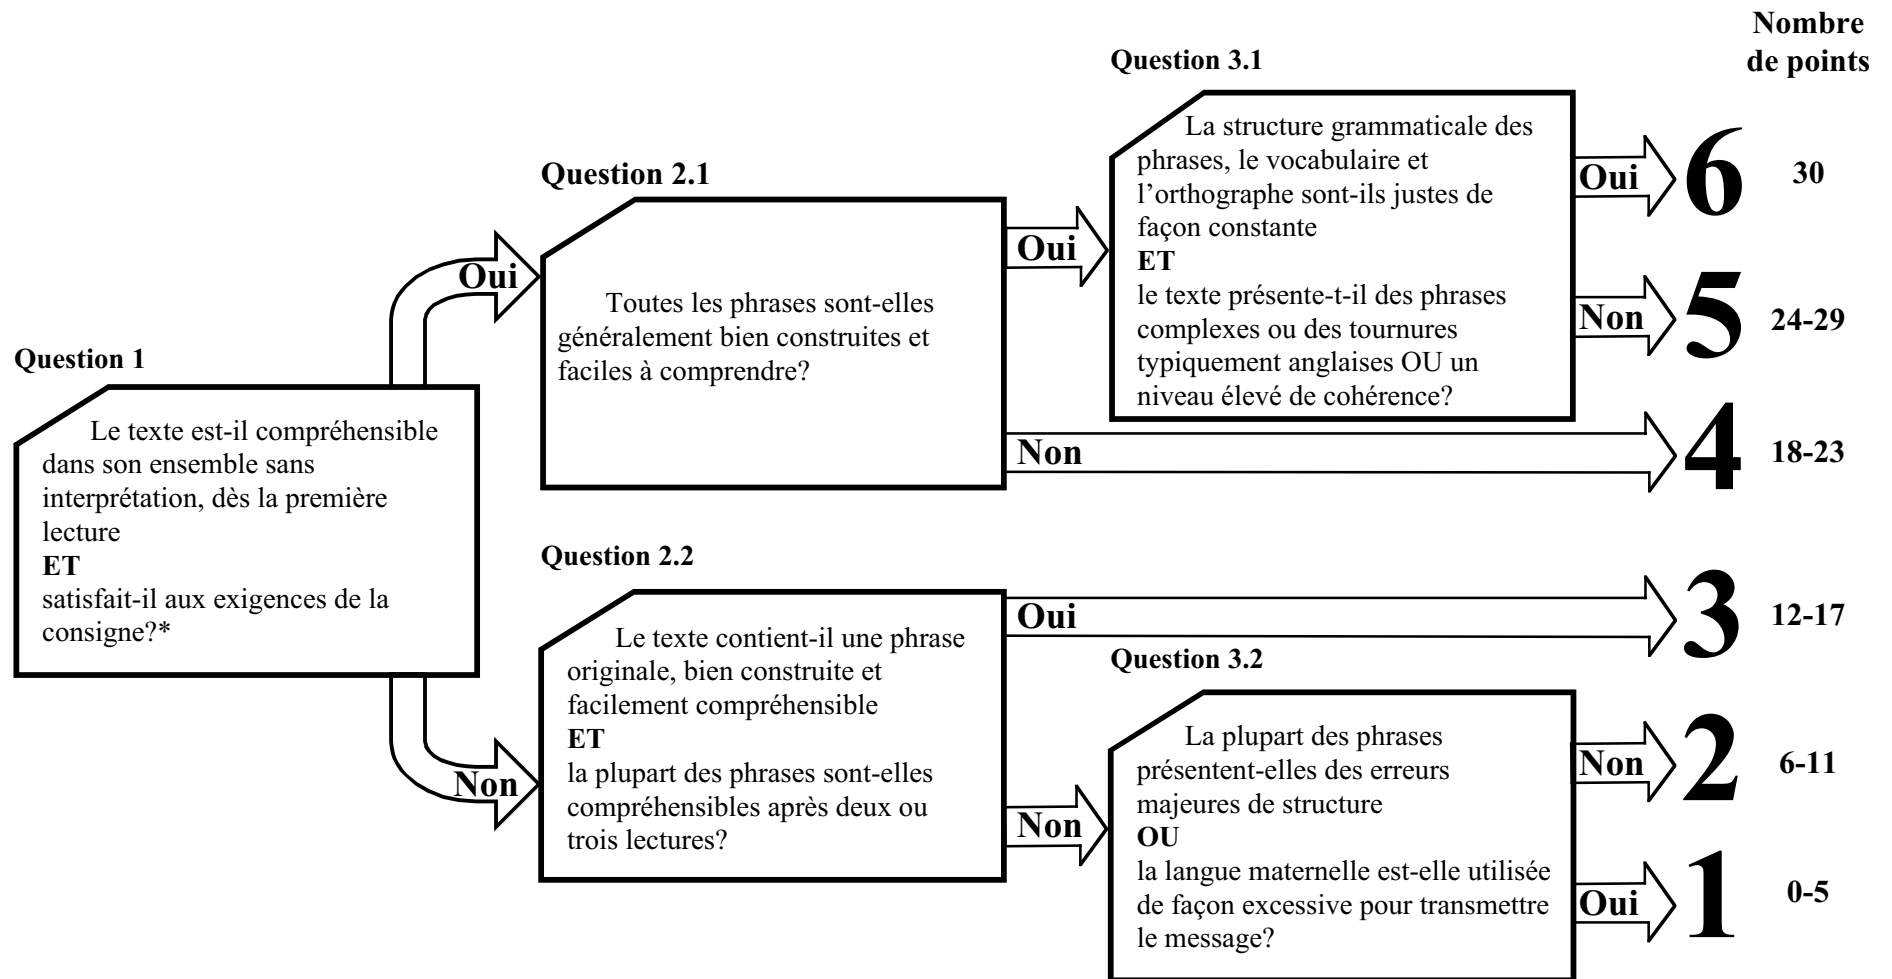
Nombre de points

Question 1

Le texte est-il compréhensible dans son ensemble sans interprétation, dès la première lecture
ET
satisfait-il aux exigences de la consigne?*

Oui

Question 2.1

Toutes les phrases sont-elles généralement bien construites et faciles à comprendre?

Oui

Question 3.1

La structure grammaticale des phrases, le vocabulaire et l'orthographe sont-ils justes de façon constante
ET
le texte présente-t-il des phrases complexes ou des tournures typiquement anglaises OU un niveau élevé de cohérence?

Oui 6 30

Non 5 24-29

Non 4 18-23

Non

Question 2.2

Le texte contient-il une phrase originale, bien construite et facilement compréhensible
ET
la plupart des phrases sont-elles compréhensibles après deux ou trois lectures?

Oui 3 12-17

Non

Question 3.2

La plupart des phrases présentent-elles des erreurs majeures de structure
OU
la langue maternelle est-elle utilisée de façon excessive pour transmettre le message?

Non 2 6-11

Oui 1 0-5